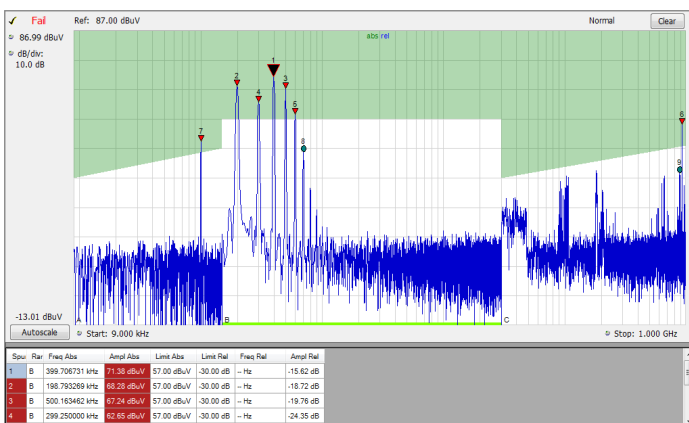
✓ Fail

Ref: 87.00 dBuV

Normal

Clear

86.99 dBuV

dB/div: 10.0 dB

abs rel

1
2
3
4
5
6
7
8
9

-13.01 dBuV

B

C

Autoscale

Start: 9.000 kHz

Stop: 1.000 GHz

| Spu | Rar | Freq Abs | Ampl Abs | Limit Abs | Limit Rel | Freq Rel | Ampl Rel |
|---|---|---|---|---|---|---|---|
| 1 | B | 399.706731 kHz | 71.38 dBuV | 57.00 dBuV | -30.00 dB | -- Hz | -15.62 dB |
| 2 | B | 198.793269 kHz | 68.28 dBuV | 57.00 dBuV | -30.00 dB | -- Hz | -18.72 dB |
| 3 | B | 500.163462 kHz | 67.24 dBuV | 57.00 dBuV | -30.00 dB | -- Hz | -19.76 dB |
| 4 | B | 299.250000 kHz | 62.65 dBuV | 57.00 dBuV | -30.00 dB | -- Hz | -24.35 dB |